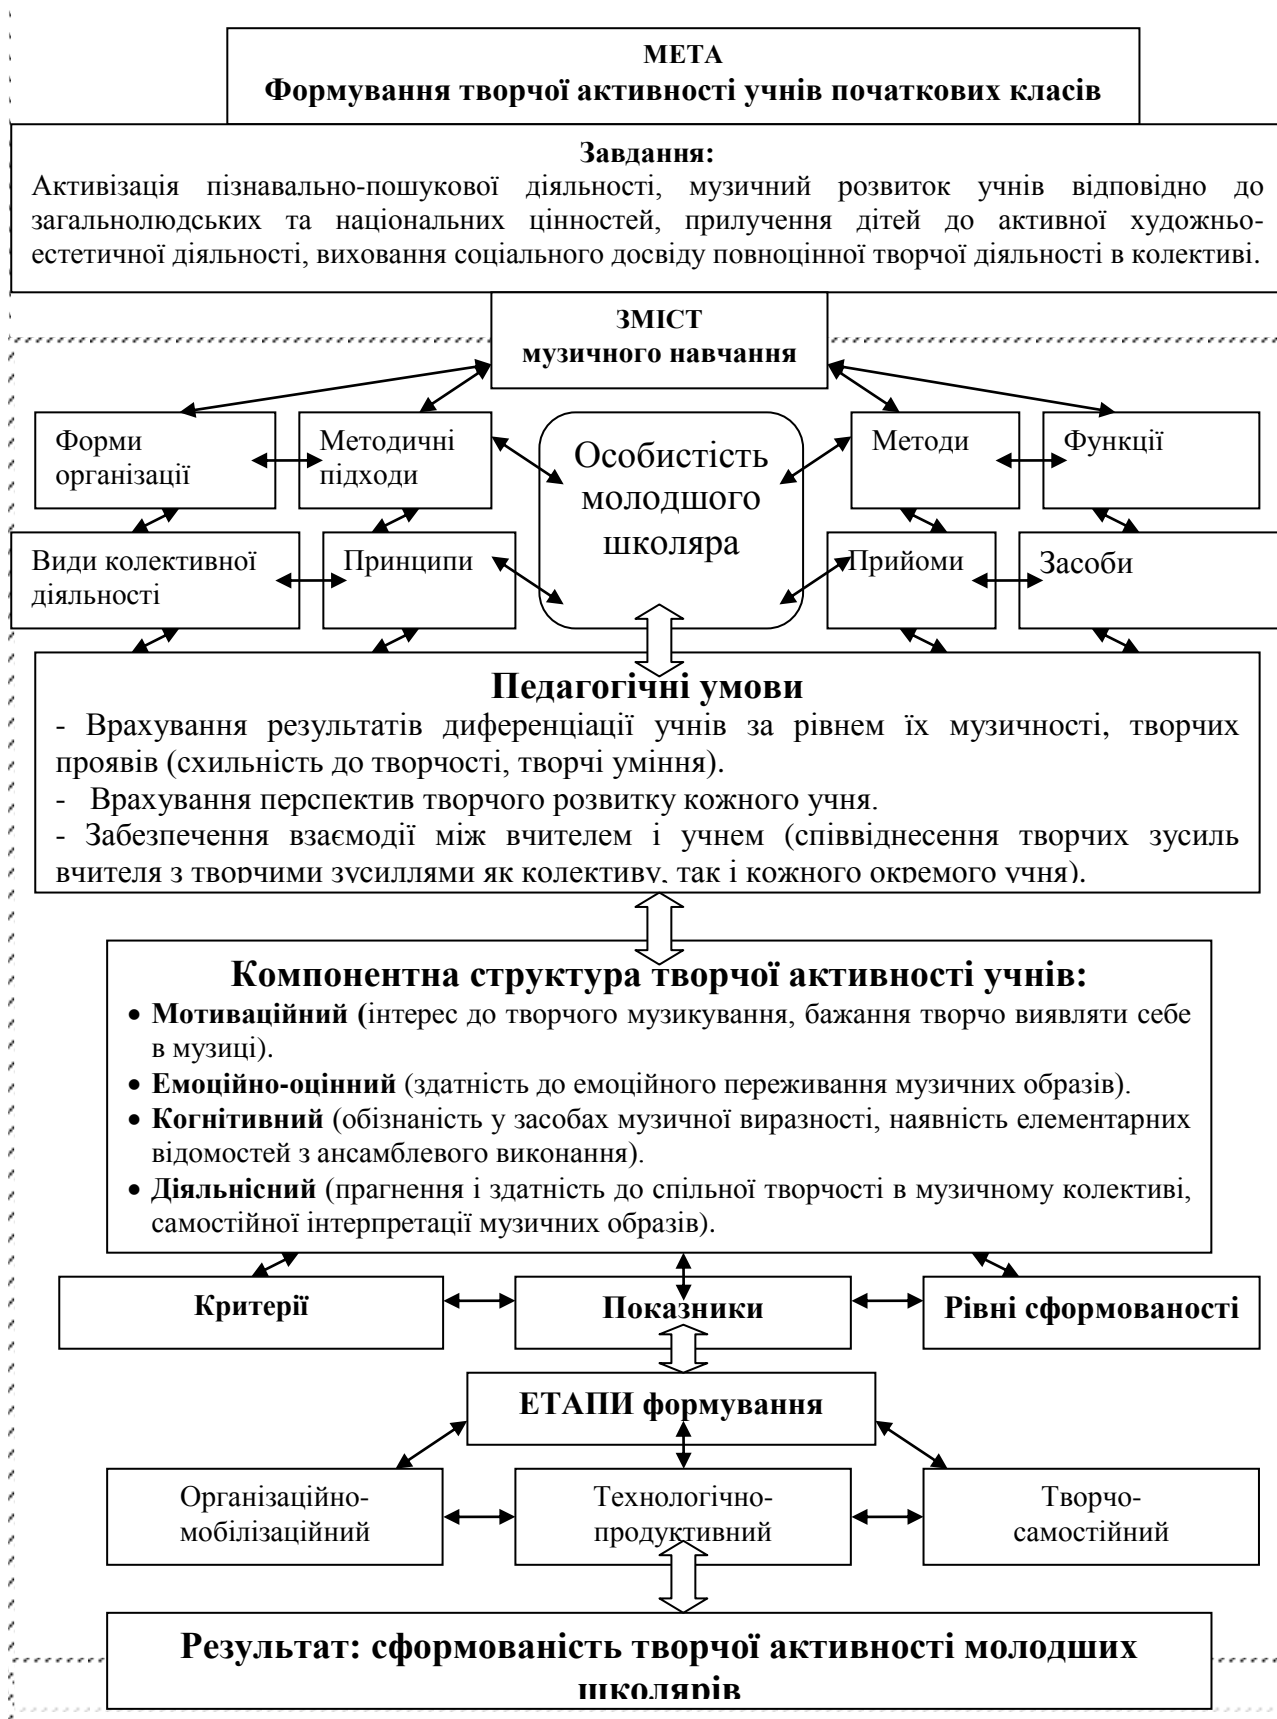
МЕТА
Формування творчої активності учнів початкових класів

Завдання:
Активізація пізнавально-пошукової діяльності, музичний розвиток учнів відповідно до загальнолюдських та національних цінностей, прилучення дітей до активної художньо-естетичної діяльності, виховання соціального досвіду повноцінної творчої діяльності в колективі.

ЗМІСТ
музичного навчання

Форми організації

Методичні підходи

Особистість молодшого школяра

Методи

Функції

Види колективної діяльності

Принципи

Прийоми

Засоби

Педагогічні умови
- Врахування результатів диференціації учнів за рівнем їх музичності, творчих проявів (схильність до творчості, творчі уміння).
- Врахування перспектив творчого розвитку кожного учня.
- Забезпечення взаємодії між вчителем і учнем (співвіднесення творчих зусиль вчителя з творчими зусиллями як колективу, так і кожного окремого учня).

Компонентна структура творчої активності учнів:
• Мотиваційний (інтерес до творчого музикування, бажання творчо виявляти себе в музиці).
• Емоційно-оцінний (здатність до емоційного переживання музичних образів).
• Когнітивний (обізнаність у засобах музичної виразності, наявність елементарних відомостей з ансамблевого виконання).
• Діяльнісний (прагнення і здатність до спільної творчості в музичному колективі, самостійної інтерпретації музичних образів).

Критерії

Показники

Рівні сформованості

ЕТАПИ формування

Організаційно-мобілізаційний

Технологічно-продуктивний

Творчо-самостійний

Результат: сформованість творчої активності молодших школярів